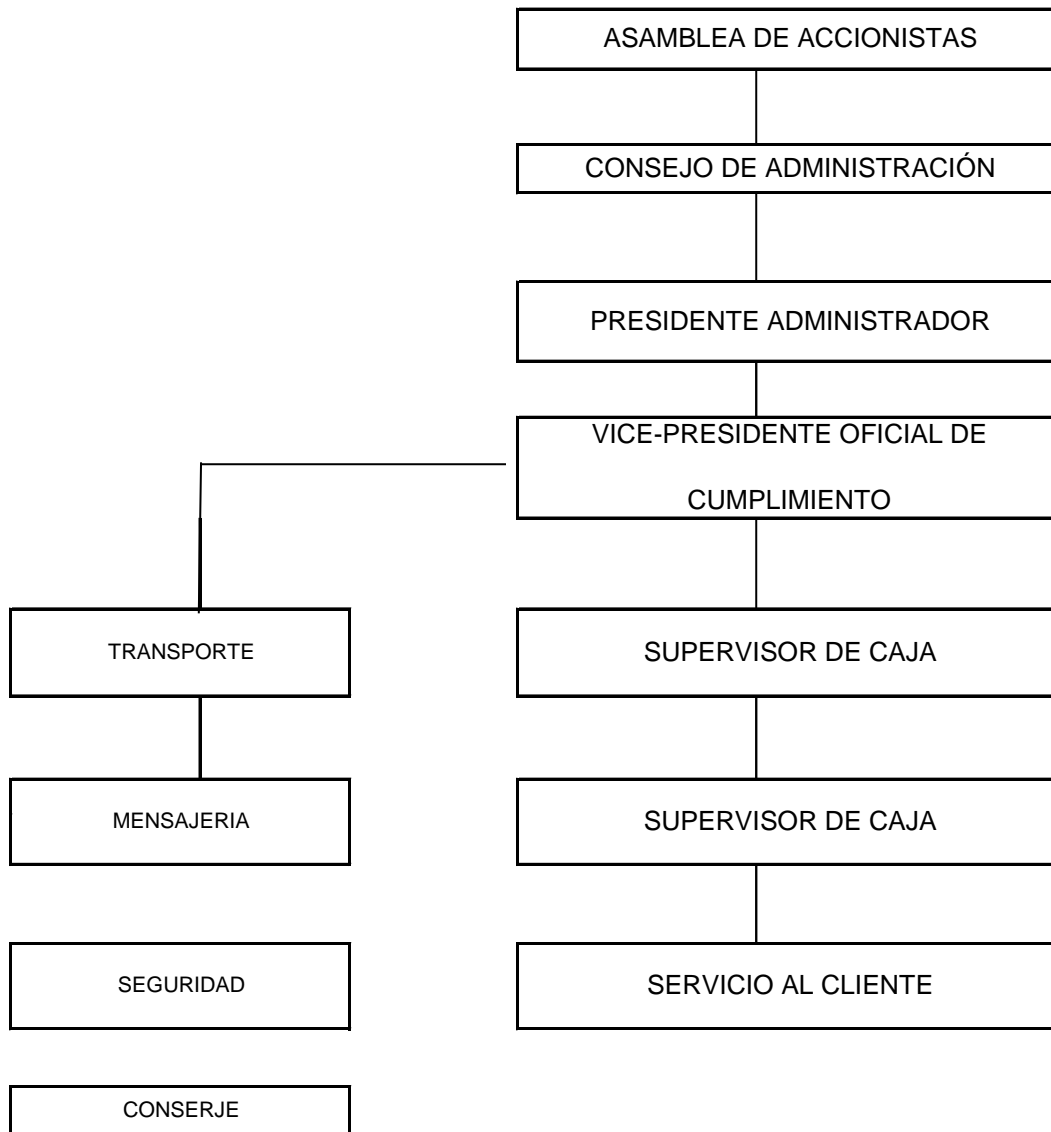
ASAMBLEA DE ACCIONISTAS

CONSEJO DE ADMINISTRACIÓN

PRESIDENTE ADMINISTRADOR

VICE-PRESIDENTE OFICIAL DE CUMPLIMIENTO

TRANSPORTE

SUPERVISOR DE CAJA

MENSAJERIA

SUPERVISOR DE CAJA

SEGURIDAD

SERVICIO AL CLIENTE

CONSERJE